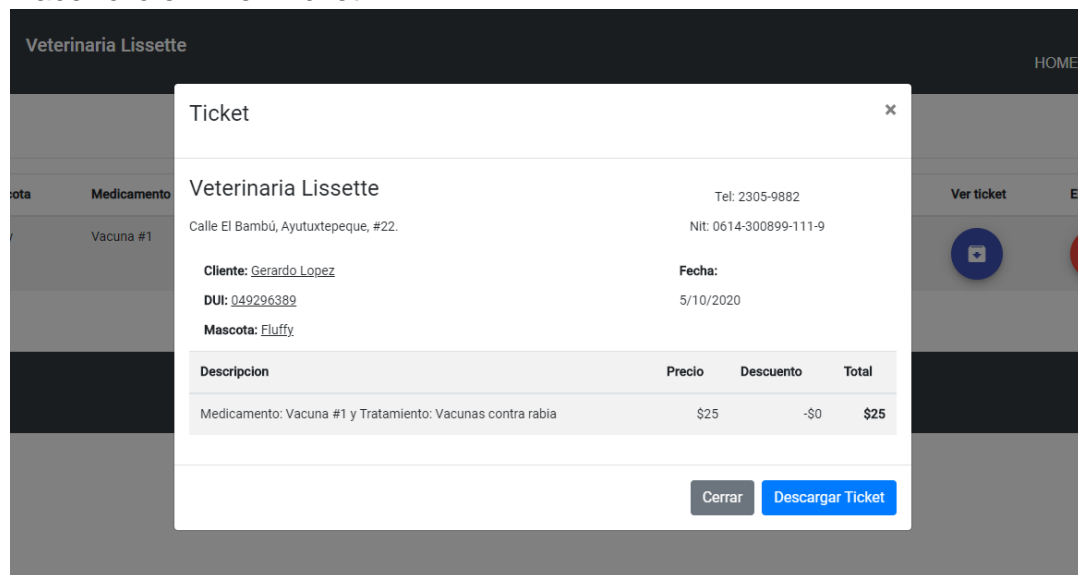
Veterinaria Lissette

HOME

cota | Medicamento | Ver ticket | E

Vacuna #1

Ticket ×

Veterinaria Lissette

Tel: 2305-9882

Calle El Bambú, Ayutuxtepeque, #22.

Nit: 0614-300899-111-9

Cliente: Gerardo Lopez

Fecha:

DUI: 049296389

5/10/2020

Mascota: Fluffy

| Descripcion | Precio | Descuento | Total |
|---|---|---|---|
| Medicamento: Vacuna #1 y Tratamiento: Vacunas contra rabia | \$25 | -\$0 | \$25 |

Cerrar | Descargar Ticket